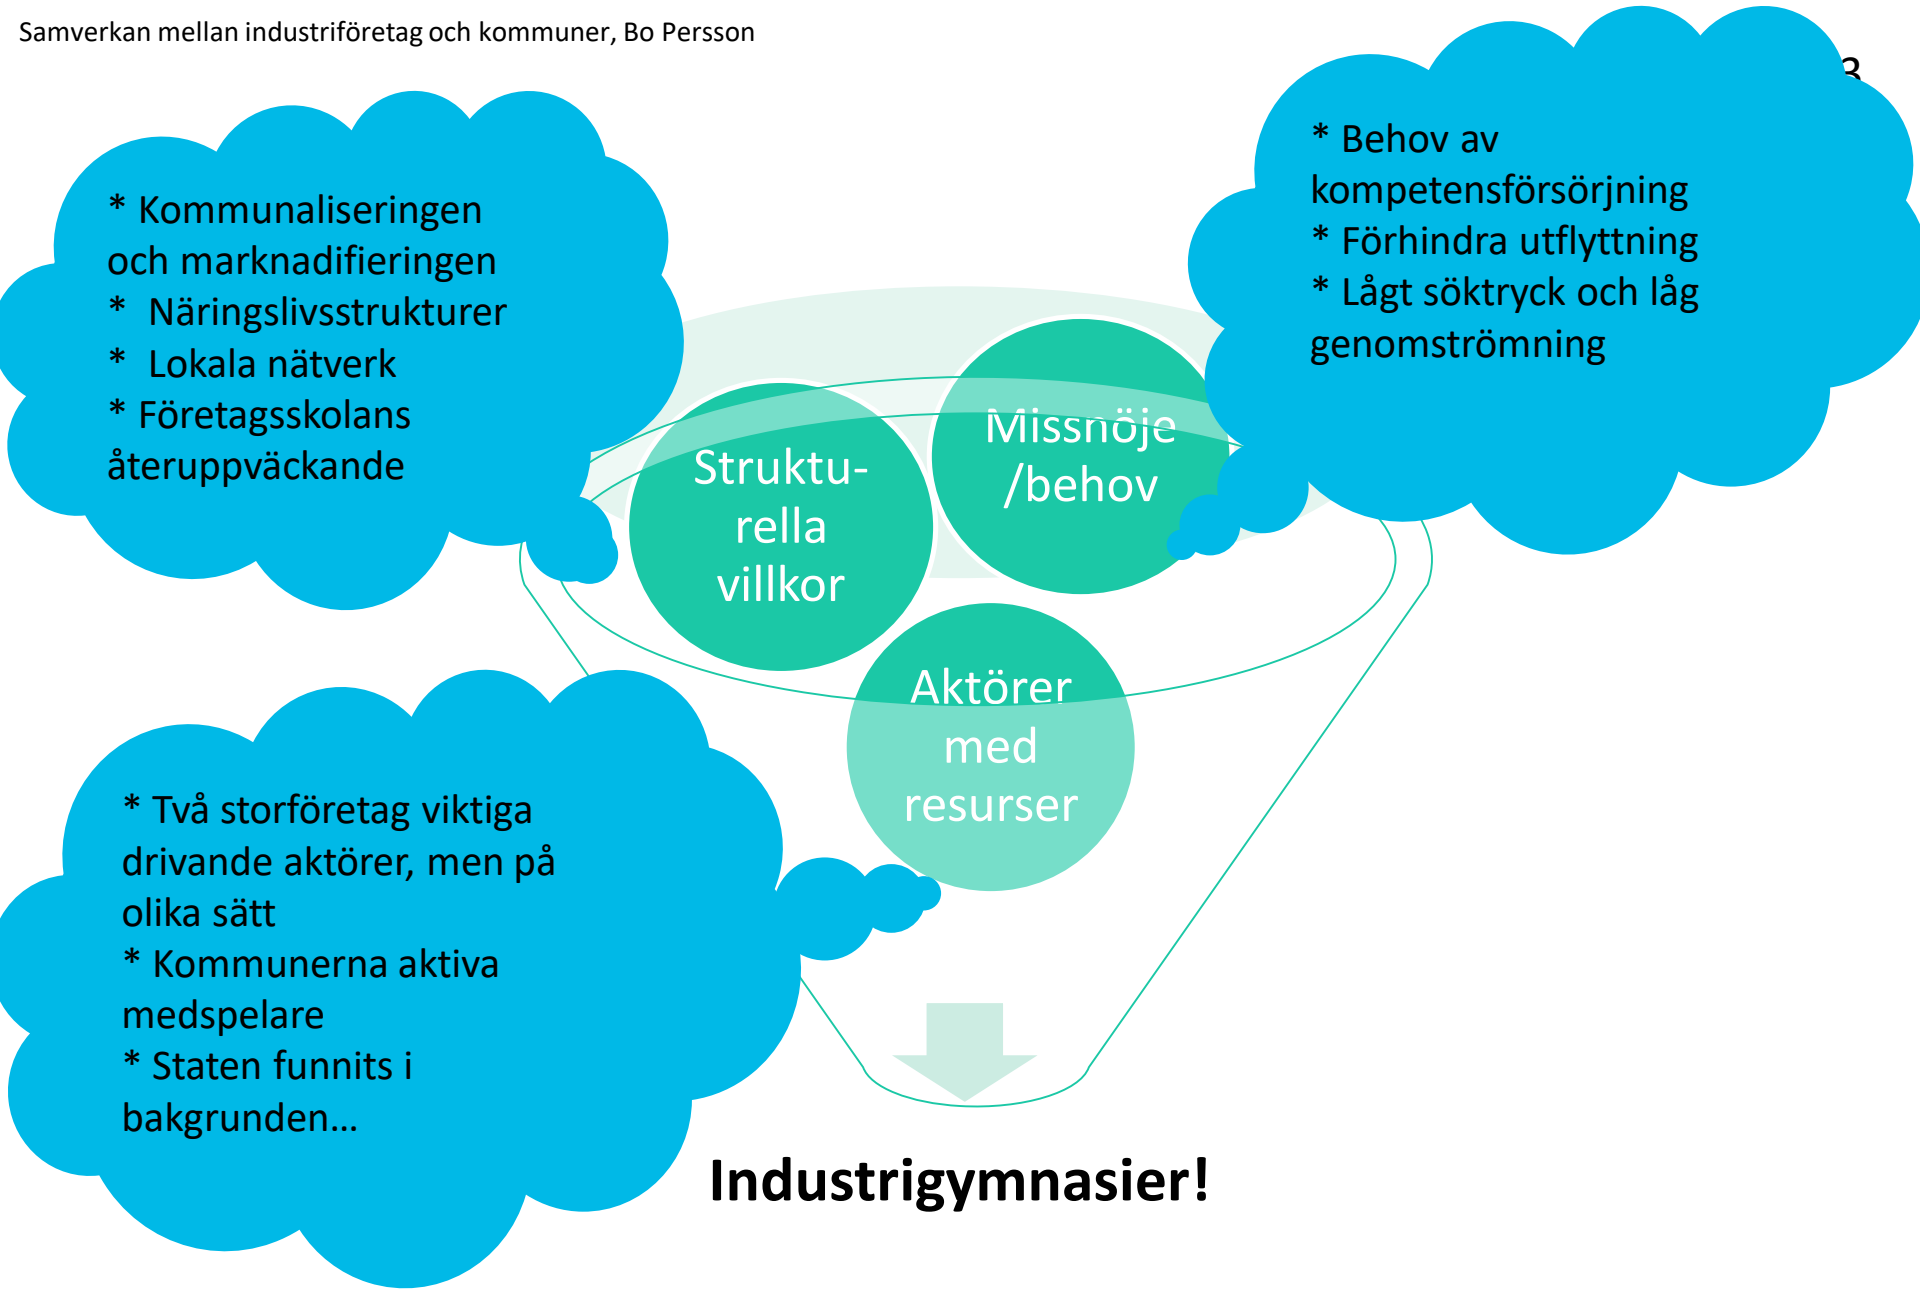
Samverkan mellan industriföretag och kommuner, Bo Persson

* Kommunaliseringen och marknadifieringen
* Näringslivsstrukturer
* Lokala nätverk
* Företagsskolans återuppväckande

* Behov av kompetensförsörjning
* Förhindra utflyttning
* Lågt söktryck och låg genomströmning

Strukturella villkor

Missnöje /behov

Aktörer med resurser

* Två storföretag viktiga drivande aktörer, men på olika sätt
* Kommunerna aktiva medspelare
* Staten funnits i bakgrunden…

Industrigymnasier!